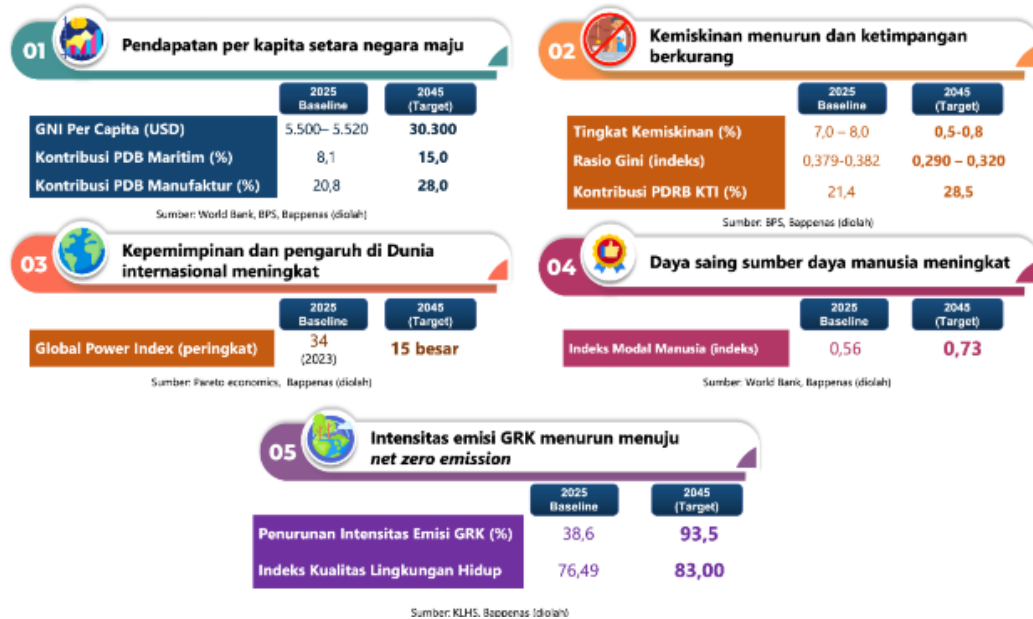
01 Pendapatan per kapita setara negara maju

| | 2025 Baseline | 2045 (Target) |
|---|---|---|
| GNI Per Capita (USD) | 5.500– 5.520 | 30.300 |
| Kontribusi PDB Maritim (%) | 8,1 | 15,0 |
| Kontribusi PDB Manufaktur (%) | 20,8 | 28,0 |

Sumber: World Bank, BPS, Bappenas (diolah)

02 Kemiskinan menurun dan ketimpangan berkurang

| | 2025 Baseline | 2045 (Target) |
|---|---|---|
| Tingkat Kemiskinan (%) | 7,0 – 8,0 | 0,5-0,8 |
| Rasio Gini (indeks) | 0,379-0,382 | 0,290 – 0,320 |
| Kontribusi PDRB KTI (%) | 21,4 | 28,5 |

Sumber: BPS, Bappenas (diolah)

03 Kepemimpinan dan pengaruh di Dunia internasional meningkat

| | 2025 Baseline | 2045 (Target) |
|---|---|---|
| Global Power Index (peringkat) | 34 (2023) | 15 besar |

Sumber: Pareto economics, Bappenas (diolah)

04 Daya saing sumber daya manusia meningkat

| | 2025 Baseline | 2045 (Target) |
|---|---|---|
| Indeks Modal Manusia (indeks) | 0,56 | 0,73 |

Sumber: World Bank, Bappenas (diolah)

05 Intensitas emisi GRK menurun menuju net zero emission

| | 2025 Baseline | 2045 (Target) |
|---|---|---|
| Penurunan Intensitas Emisi GRK (%) | 38,6 | 93,5 |
| Indeks Kualitas Lingkungan Hidup | 76,49 | 83,00 |

Sumber: KLHS, Bappenas (diolah)